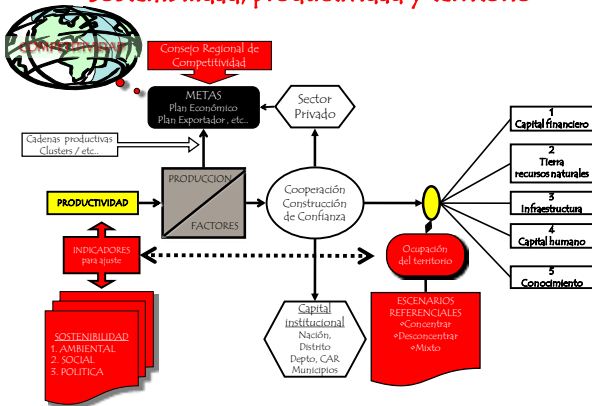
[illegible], productividad y territorio

COMPETITIVIDAD

Consejo Regional de Competitividad

METAS
Plan Económico
Plan Exportador, etc..

Sector Privado

Cadenas productivas
Clusters / etc...

PRODUCTIVIDAD

PRODUCCION

FACTORES

Cooperación
Construcción
de Confianza

1
Capital financiero

2
Tierra
recursos naturales

3
Infraestructura

4
Capital humano

5
Conocimiento

INDICADORES
para ajuste

Ocupación
del territorio

Capital
institucional
Nación,
Distrito
Depto, CAR
Municipios

ESCENARIOS
REFERENCIALES
•Concentrar
•Desconcentrar
•Mixto

SOSTENIBILIDAD
1. AMBIENTAL
2. SOCIAL
3. POLITICA